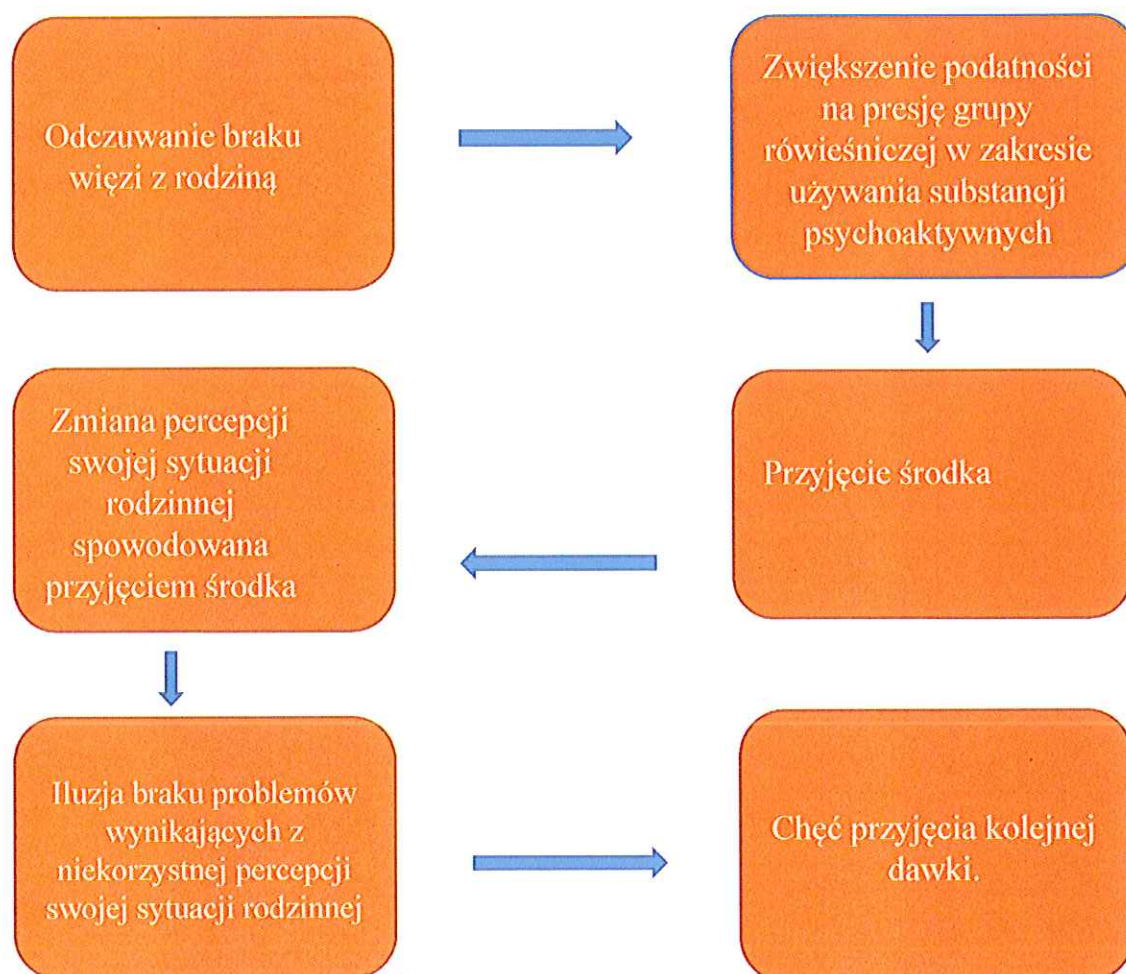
Odczuwanie braku więzi z rodziną

Zwiększenie podatności na presję grupy rówieśniczej w zakresie używania substancji psychoaktywnych

Przyjęcie środka

Zmiana percepcji swojej sytuacji rodzinnej spowodowana przyjęciem środka

Iluzja braku problemów wynikających z niekorzystnej percepcji swojej sytuacji rodzinnej

Chęć przyjęcia kolejnej dawki.